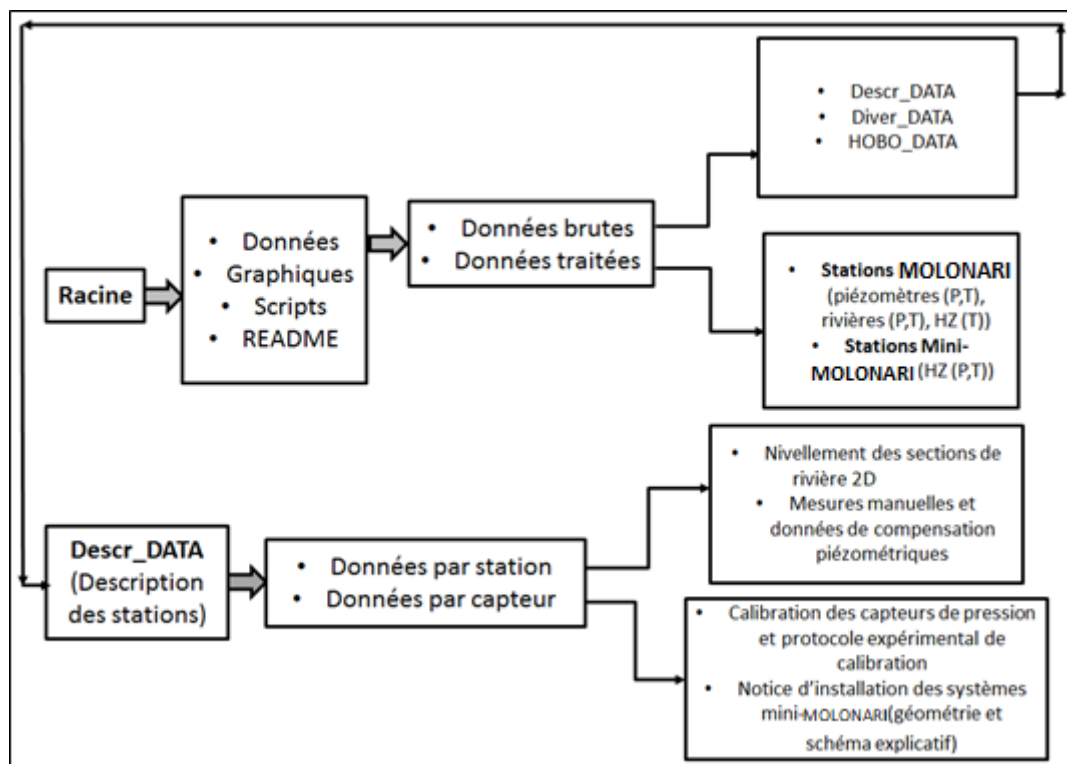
Racine

- Données
- Graphiques
- Scripts
- README

- Données brutes
- Données traitées

- Descr_DATA
- Diver_DATA
- HOBO_DATA

- Stations MOLONARI (piézomètres (P,T), rivières (P,T), HZ (T))
- Stations Mini-MOLONARI (HZ (P,T))

Descr_DATA (Description des stations)

- Données par station
- Données par capteur

- Nivellement des sections de rivière 2D
- Mesures manuelles et données de compensation piézométriques

- Calibration des capteurs de pression et protocole expérimental de calibration
- Notice d'installation des systèmes mini-MOLONARI(géométrie et schéma explicatif)